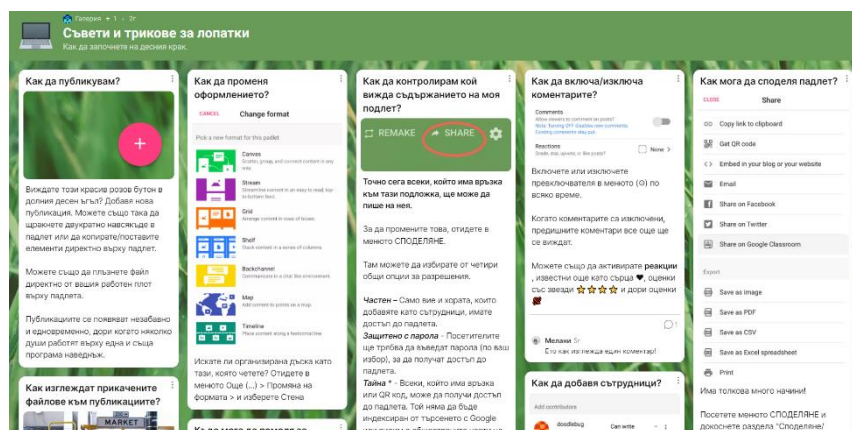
Галерия • 1 • 3г

Съвети и трикове за лопатки

Как да започнете на десния крак.

Как да публикуваме?

+

Виждате този красив розов бутон в долния десен ъгъл? Добавя нова публикация. Можете също така да щракнете двукратно навсякъде в падлет или да копирате/поставите елементи директно върху падлет.

Можете също да плъзнете файл директно от вашия работен плот върху падлета.

Публикациите се появяват незабавно и едновременно, дори когато няколко души работят върху една и съща програма наведнъж.

Как изглеждат прикачените файлове към публикацията?

MARKET

Как да променя оформлението?

CANCEL Change format

Pick a new format for this padlet

Canvas

Stream

Grid

Shelf

Backchannel

Map

Timeline

Искате ли организирана дъска като тази, която четете? Отидете в менюто Още (...) > Промяна на формата > и изберете Стена

Как да контролирам кой вижда съдържанието на моя падлет?

REMAKE SHARE

Точно сега всеки, който има връзка към тази подложка, ще може да пише на нея.

За да промените това, отидете в менюто СПОДЕЛЯНЕ.

Там можете да избирате от четири общи опции за разрешения.

Частен – Само вие и хората, които добавяте като сътрудници, имате достъп до падлета.

Защитено с парола - Посетителите ще трябва да въведат парола (по ваш избор), за да получат достъп до падлета.

Тайна * - Всеки, който има връзка или QR код, може да получи достъп до падлета. Той няма да бъде индексиран от търсенето с Google

Как да включа/изключа коментарите?

Comments

Allow viewers to comment on posts?

Reactions

None

Включете или изключете превключвателя в менюто (⚙) по всяко време.

Когато коментарите са изключени, предишните коментари все още се виждат.

Можете също да активирате реакции, известни още като сърца ♥, оценки със звезди ☆☆☆☆☆ и дори оценки

Мелани 5г

Сто как изглежда един коментар!

Как да добавя сътрудници?

Add contributors

doodlebug Can write

Как мога да споделя падлет?

CLOSE Share

Copy link to clipboard

Get QR code

Embed in your blog or your website

Email

Share on Facebook

Share on Twitter

Share on Google Classroom

Export

Save as image

Save as PDF

Save as CSV

Save as Excel spreadsheet

Print

Има толкова много начини!

Посетете менюто СПОДЕЛЯНЕ и докоснете раздела "Споделяне"